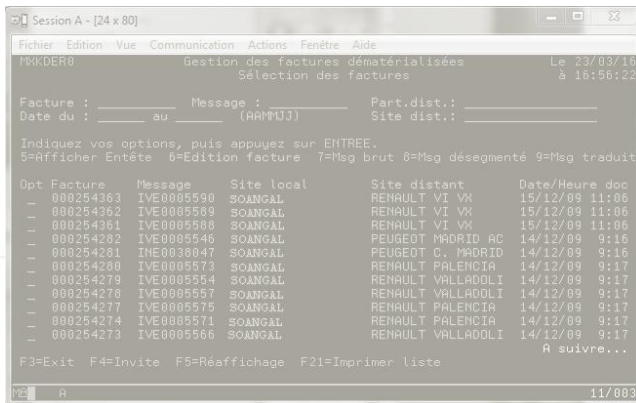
Session A - [24 x 80]

Fichier Edition Vue Communication Actions Fenêtre Aide

MXKDER0 Gestion des factures dématérialisées Le 23/03/16
Sélection des factures à 16:56:22

Facture : ________ Message : ________ Part.dist.: ________
Date du : ______ au ______ (AAMMJJ) Site dist.: ________

Indiquez vos options, puis appuyez sur ENTREE.
5=Afficher Entête 6=Edition facture 7=Msg brut 8=Msg désegmenté 9=Msg traduit

| Opt | Facture | Message | Site local | Site distant | Date/Heure doc |
|---|---|---|---|---|---|
| _ | 000254363 | IVE0005590 | SOANGAL | RENAULT VI VX | 15/12/09 11:06 |
| _ | 000254362 | IVE0005589 | SOANGAL | RENAULT VI VX | 15/12/09 11:06 |
| _ | 000254361 | IVE0005588 | SOANGAL | RENAULT VI VX | 15/12/09 11:06 |
| _ | 000254282 | IVE0005546 | SOANGAL | PEUGEOT MADRID AC | 14/12/09 9:16 |
| _ | 000254281 | INE0038047 | SOANGAL | PEUGEOT C. MADRID | 14/12/09 9:16 |
| _ | 000254280 | IVE0005573 | SOANGAL | RENAULT PALENCIA | 14/12/09 9:17 |
| _ | 000254279 | IVE0005554 | SOANGAL | RENAULT VALLADOLI | 14/12/09 9:17 |
| _ | 000254278 | IVE0005557 | SOANGAL | RENAULT VALLADOLI | 14/12/09 9:17 |
| _ | 000254277 | IVE0005575 | SOANGAL | RENAULT PALENCIA | 14/12/09 9:17 |
| _ | 000254274 | IVE0005571 | SOANGAL | RENAULT PALENCIA | 14/12/09 9:17 |
| _ | 000254273 | IVE0005566 | SOANGAL | RENAULT VALLADOLI | 14/12/09 9:17 |

A suivre...

F3=Exit F4=Invite F5=Réaffichage F21=Imprimer liste

MB A 11/003